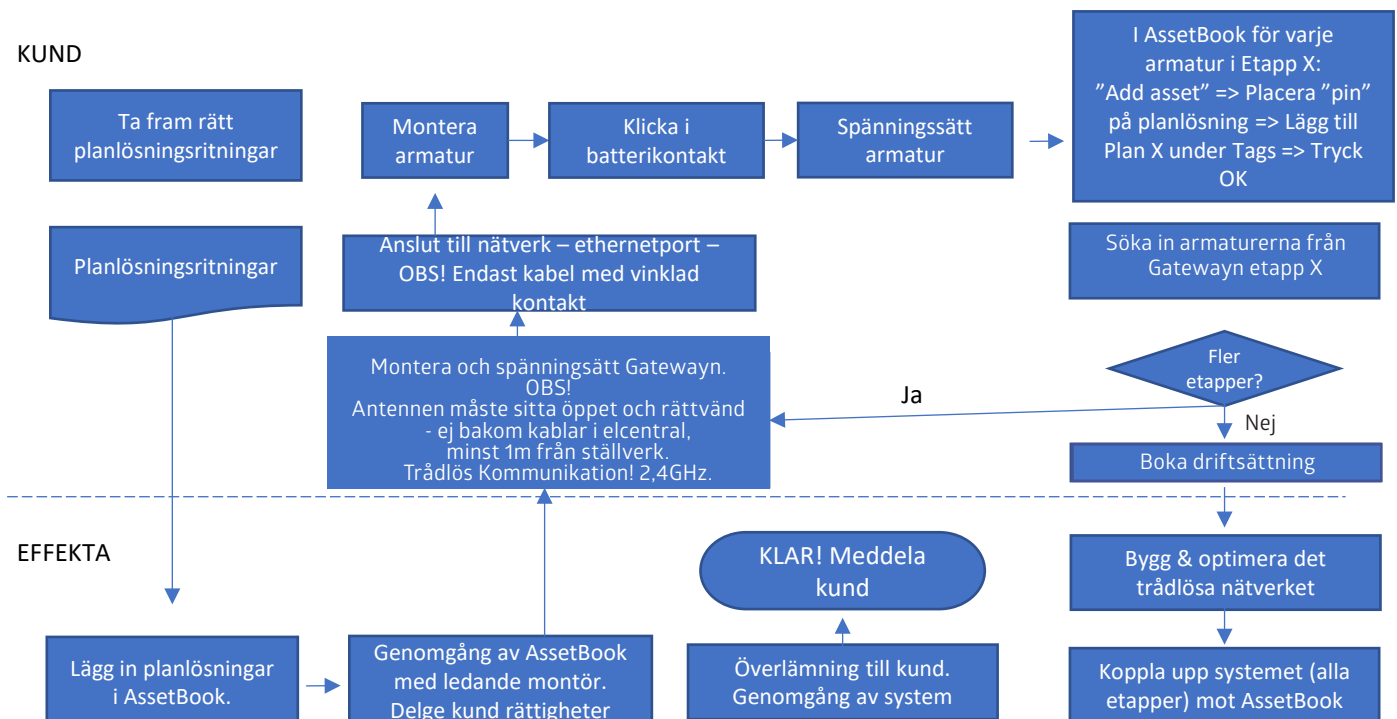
KUND

Ta fram rätt planlösningsritningar

Montera armatur

Klicka i batterikontakt

Spänningssätt armatur

I AssetBook för varje armatur i Etapp X: ”Add asset” => Placera ”pin” på planlösning => Lägg till Plan X under Tags => Tryck OK

Planlösningsritningar

Anslut till nätverk – ethernetport – OBS! Endast kabel med vinklad kontakt

Söka in armaturerna från Gatewayn etapp X

Montera och spänningsätt Gatewayn. OBS! Antennen måste sitta öppet och rättvänd - ej bakom kablar i elcentral, minst 1m från ställverk. Trådlös Kommunikation! 2,4GHz.

Ja

Fler etapper?

Nej

Boka driftsättning

EFFEKTA

KLAR! Meddela kund

Bygg & optimera det trådlösa nätverket

Lägg in planlösningar i AssetBook.

Genomgång av AssetBook med ledande montör. Delge kund rättigheter

Överlämning till kund. Genomgång av system

Koppla upp systemet (alla etapper) mot AssetBook